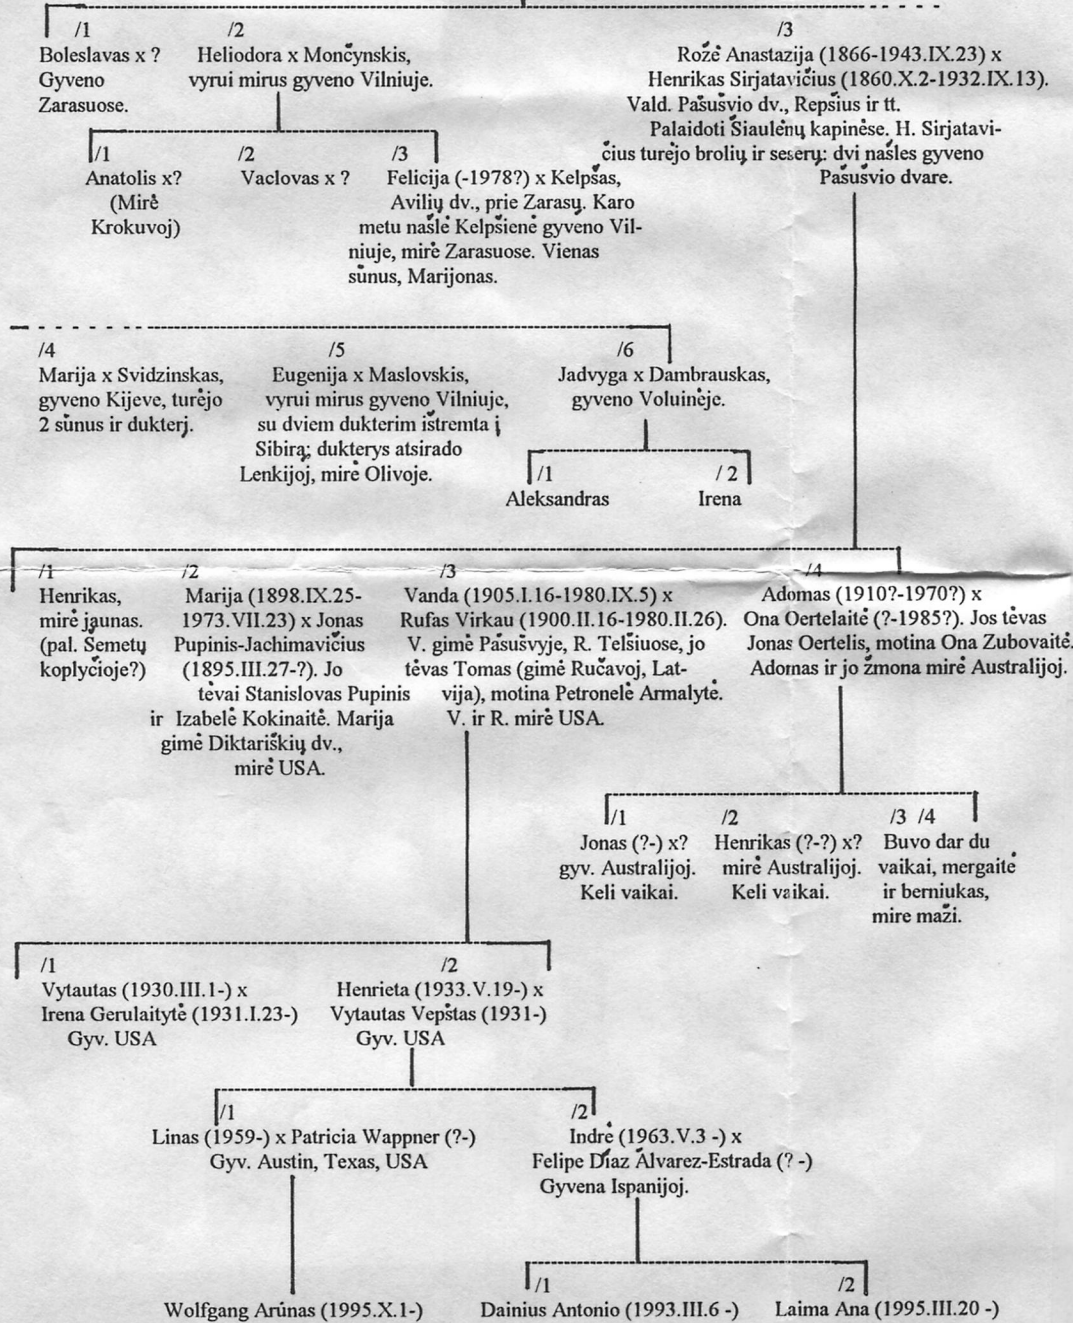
/1
Boleslavas x ?
Gyveno
Zarasuose.

/2
Heliodora x Mončynskis,
vyrui mirus gyveno Vilniuje.

/3
Rožė Anastazija (1866-1943.IX.23) x
Henrikas Sirjatavičius (1860.X.2-1932.IX.13).
Vald. Pašusvio dv., Repšius ir tt.
Palaidoti Šiaulėnų kapinėse. H. Sirjatavičius turėjo brolių ir seserų: dvi našlės gyveno Pašusvio dvare.

/1
Anatolis x?
(Mirė
Krokuvoj)

/2
Vaclovas x ?

/3
Felicija (-1978?) x Kelpšas,
Avilių dv., prie Zarasų. Karo metu našlė Kelpšienė gyveno Vilniuje, mirė Zarasuose. Vienas sūnus, Marijonas.

/4
Marija x Svidzinskas,
gyveno Kijeve, turėjo
2 sūnus ir dukterį.

/5
Eugenija x Maslovskis,
vyrui mirus gyveno Vilniuje,
su dviem dukterim ištremta į
Sibirą; dukterys atsirado
Lenkijoj, mirė Olivoje.

/6
Jadvyga x Dambrauskas,
gyveno Voluinėje.

/1
Aleksandras

/2
Irena

/1
Henrikas,
mirė jaunas.
(pal. Šemetų
koplyčioje?)

/2
Marija (1898.IX.25-
1973.VII.23) x Jonas
Pupinis-Jachimavičius
(1895.III.27-?). Jo
tėvai Stanislovas Pupinis
ir Izabelė Kokinaitė. Marija
gimė Diktariškių dv.,
mirė USA.

/3
Vanda (1905.I.16-1980.IX.5) x
Rufas Virkau (1900.II.16-1980.II.26).
V. gimė Pašusvyje, R. Telšiuose, jo
tėvas Tomas (gimė Ručavoj, Latvija), motina Petronelė Armalytė.
V. ir R. mirė USA.

/4
Adomas (1910?-1970?) x
Ona Oertelaitė (?-1985?). Jos tėvas
Jonas Oertelis, motina Ona Zubovaitė.
Adomas ir jo žmona mirė Australijoj.

/1
Jonas (?-) x?
gyv. Australijoj.
Keli vaikai.

/2
Henrikas (?-?) x?
mirė Australijoj.
Keli vaikai.

/3 /4
Buvo dar du
vaikai, mergaitė
ir berniukas,
mire maži.

/1
Vytautas (1930.III.1-) x
Irena Gerulaitytė (1931.I.23-)
Gyv. USA

/2
Henrieta (1933.V.19-) x
Vytautas Vepštas (1931-)
Gyv. USA

/1
Linas (1959-) x Patricia Wappner (?-)
Gyv. Austin, Texas, USA

/2
Indrė (1963.V.3 -) x
Felipe Díaz Álvarez-Estrada (? -)
Gyvena Ispanijoj.

Wolfgang Arūnas (1995.X.1-)

/1
Dainius Antonio (1993.III.6 -)

/2
Laima Ana (1995.III.20 -)